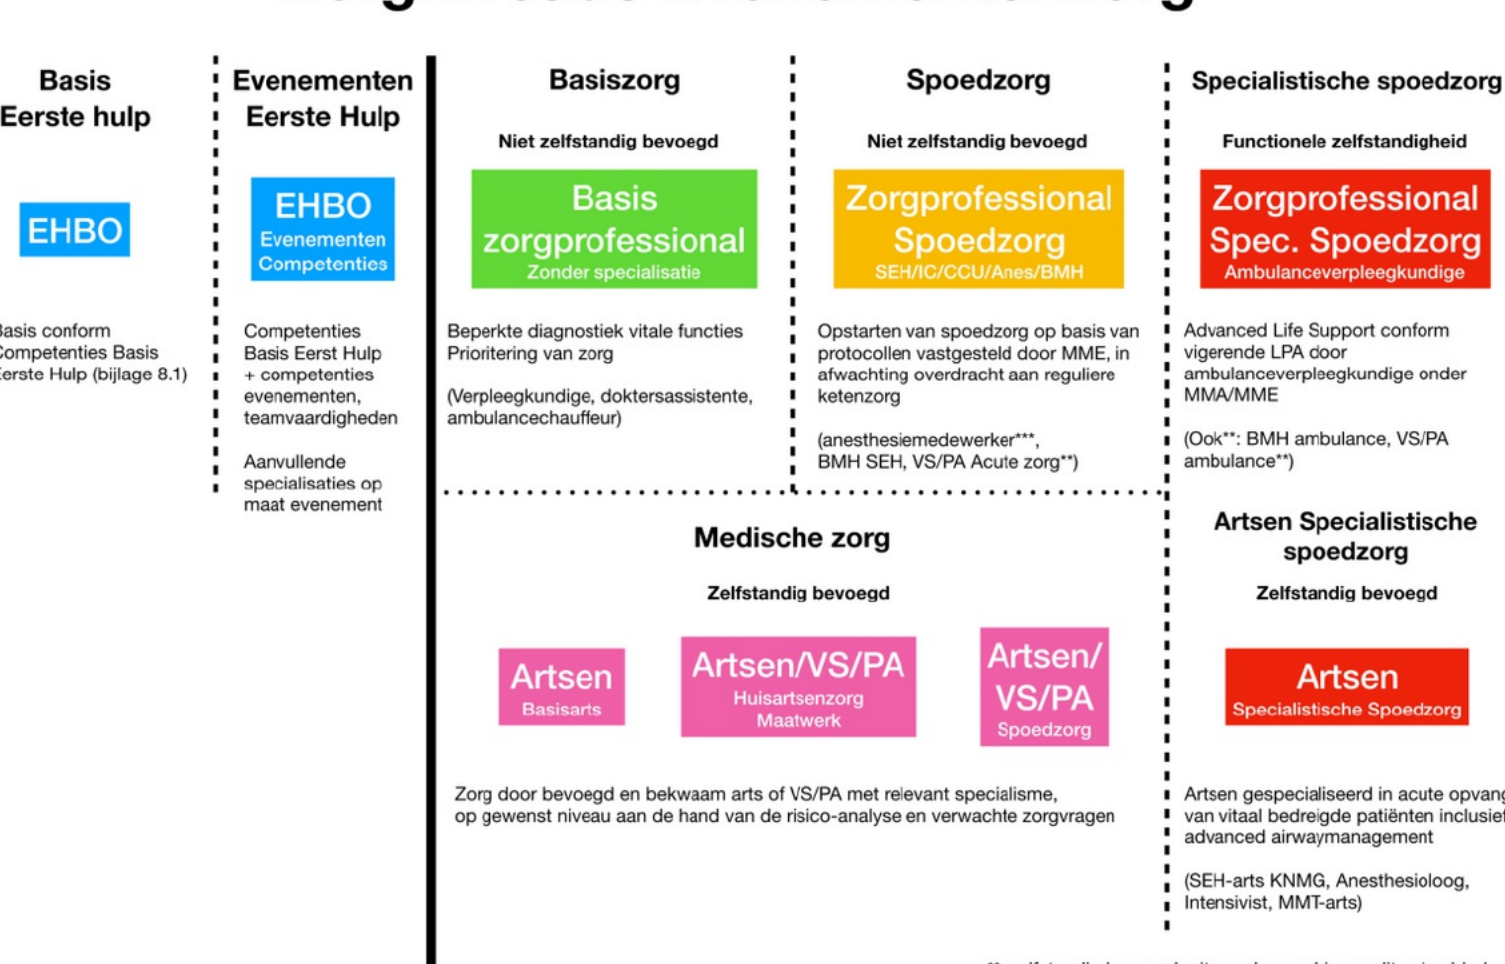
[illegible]

Basis Eerste hulp

EHBO

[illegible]asis conform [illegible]ompetenties Basis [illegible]erste Hulp (bijlage 8.1)

Evenementen Eerste Hulp

EHBO
Evenementen Competenties

Competenties Basis Eerst Hulp + competenties evenementen, teamvaardigheden

Aanvullende specialisaties op maat evenement

Basiszorg

Niet zelfstandig bevoegd

Basis zorgprofessional
Zonder specialisatie

Beperkte diagnostiek vitale functies Prioritering van zorg

(Verpleegkundige, doktersassistente, ambulancechauffeur)

Spoedzorg

Niet zelfstandig bevoegd

Zorgprofessional Spoedzorg
SEH/IC/CCU/Anes/BMH

Opstarten van spoedzorg op basis van protocollen vastgesteld door MME, in afwachting overdracht aan reguliere ketenzorg

(anesthesiemedewerker***, BMH SEH, VS/PA Acute zorg**)

Specialistische spoedzorg

Functionele zelfstandigheid

Zorgprofessional Spec. Spoedzorg
Ambulanceverpleegkundige

Advanced Life Support conform vigerende LPA door ambulanceverpleegkundige onder MMA/MME

(Ook**: BMH ambulance, VS/PA ambulance**)

Medische zorg

Zelfstandig bevoegd

Artsen
Basisarts

Artsen/VS/PA
Huisartsenzorg Maatwerk

Artsen/ VS/PA
Spoedzorg

Zorg door bevoegd en bekwaam arts of VS/PA met relevant specialisme, op gewenst niveau aan de hand van de risico-analyse en verwachte zorgvragen

Artsen Specialistische spoedzorg

Zelfstandig bevoegd

Artsen
Specialistische Spoedzorg

Artsen gespecialiseerd in acute opvang van vitaal bedreigde patiënten inclusief advanced airwaymanagement

(SEH-arts KNMG, Anesthesioloog, Intensivist, MMT-arts)

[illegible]